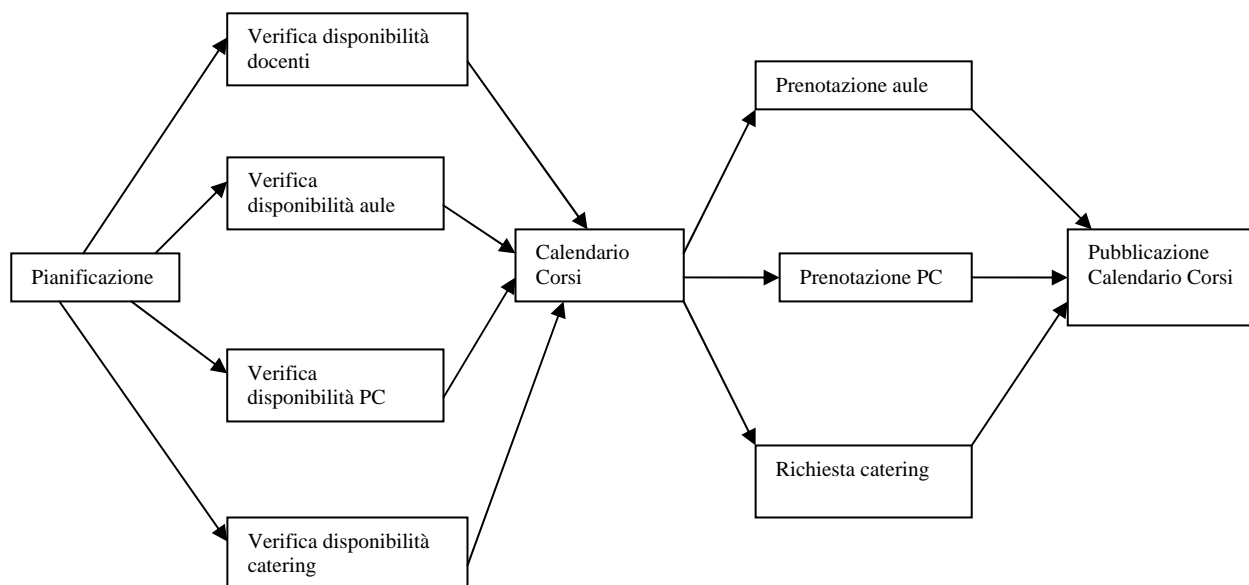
Pianificazione

Verifica disponibilità docenti

Verifica disponibilità aule

Verifica disponibilità PC

Verifica disponibilità catering

Calendario Corsi

Prenotazione aule

Prenotazione PC

Richiesta catering

Pubblicazione Calendario Corsi